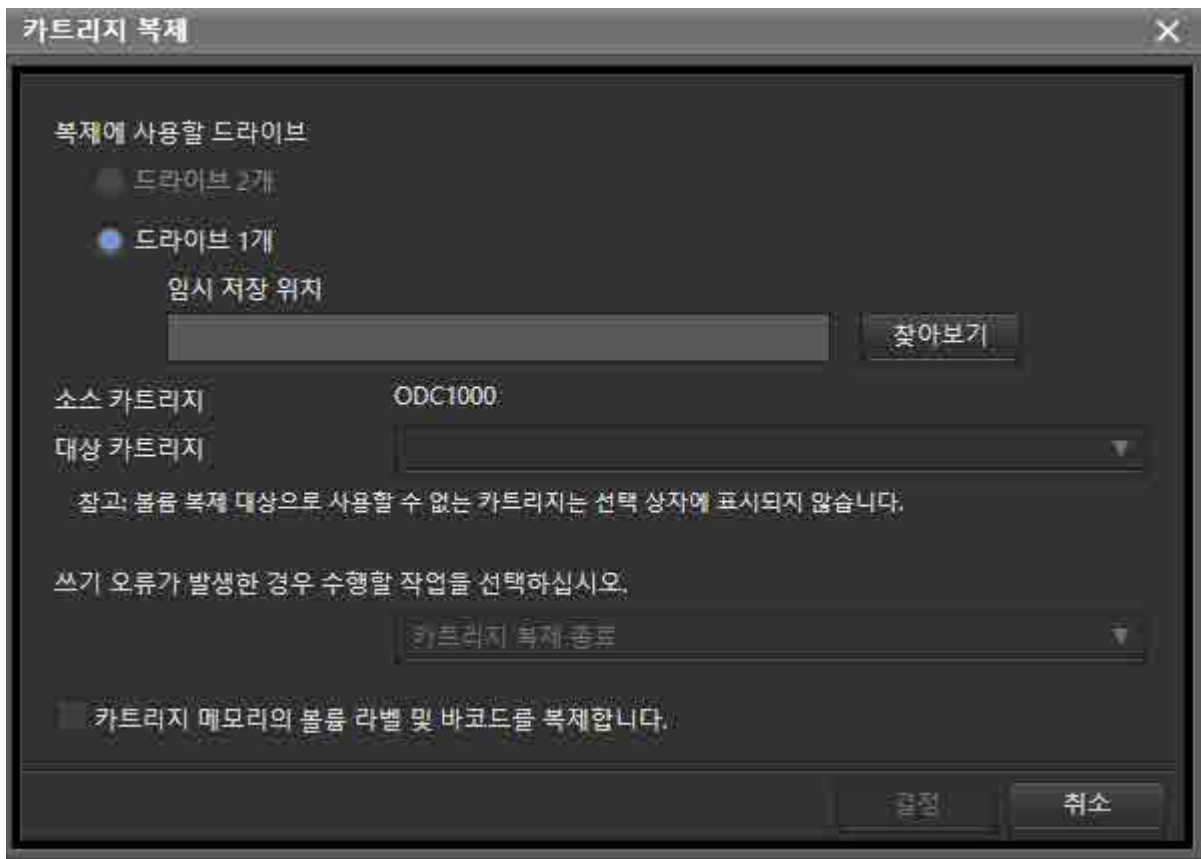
카트리지 복제

복제에 사용할 드라이브

드라이브 2개

드라이브 1개

임시 저장 위치

찾아보기

소스 카트리지 ODC1000

대상 카트리지

참고: 볼륨 복제 대상으로 사용할 수 없는 카트리지는 선택 상자에 표시되지 않습니다.

쓰기 오류가 발생한 경우 수행할 작업을 선택하십시오.

카트리지 복제 종료

카트리지 메모리의 볼륨 라벨 및 바코드를 복제합니다.

결정

취소